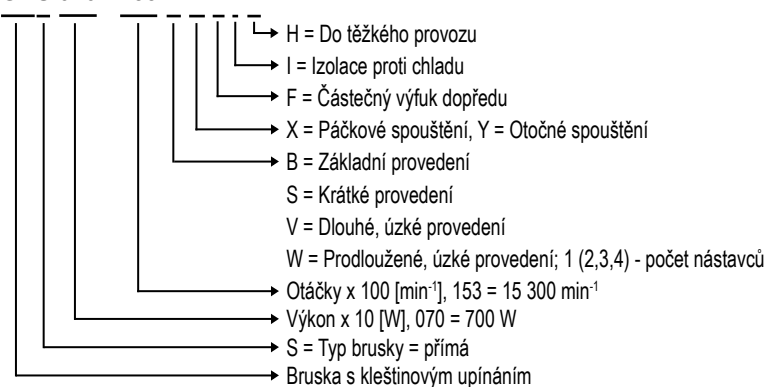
H = Do těžkého provozu
I = Izolace proti chladu
F = Částečný výfuk dopředu
X = Páčkové spouštění, Y = Otočné spouštění
B = Základní provedení
S = Krátké provedení
V = Dlouhé, úzké provedení
W = Prodloužené, úzké provedení; 1 (2,3,4) - počet nástavců
Otáčky x 100 [min$^{-1}$], 153 = 15 300 min$^{-1}$
Výkon x 10 [W], 070 = 700 W
S = Typ brusky = přímá
Bruska s kleštinovým upínáním